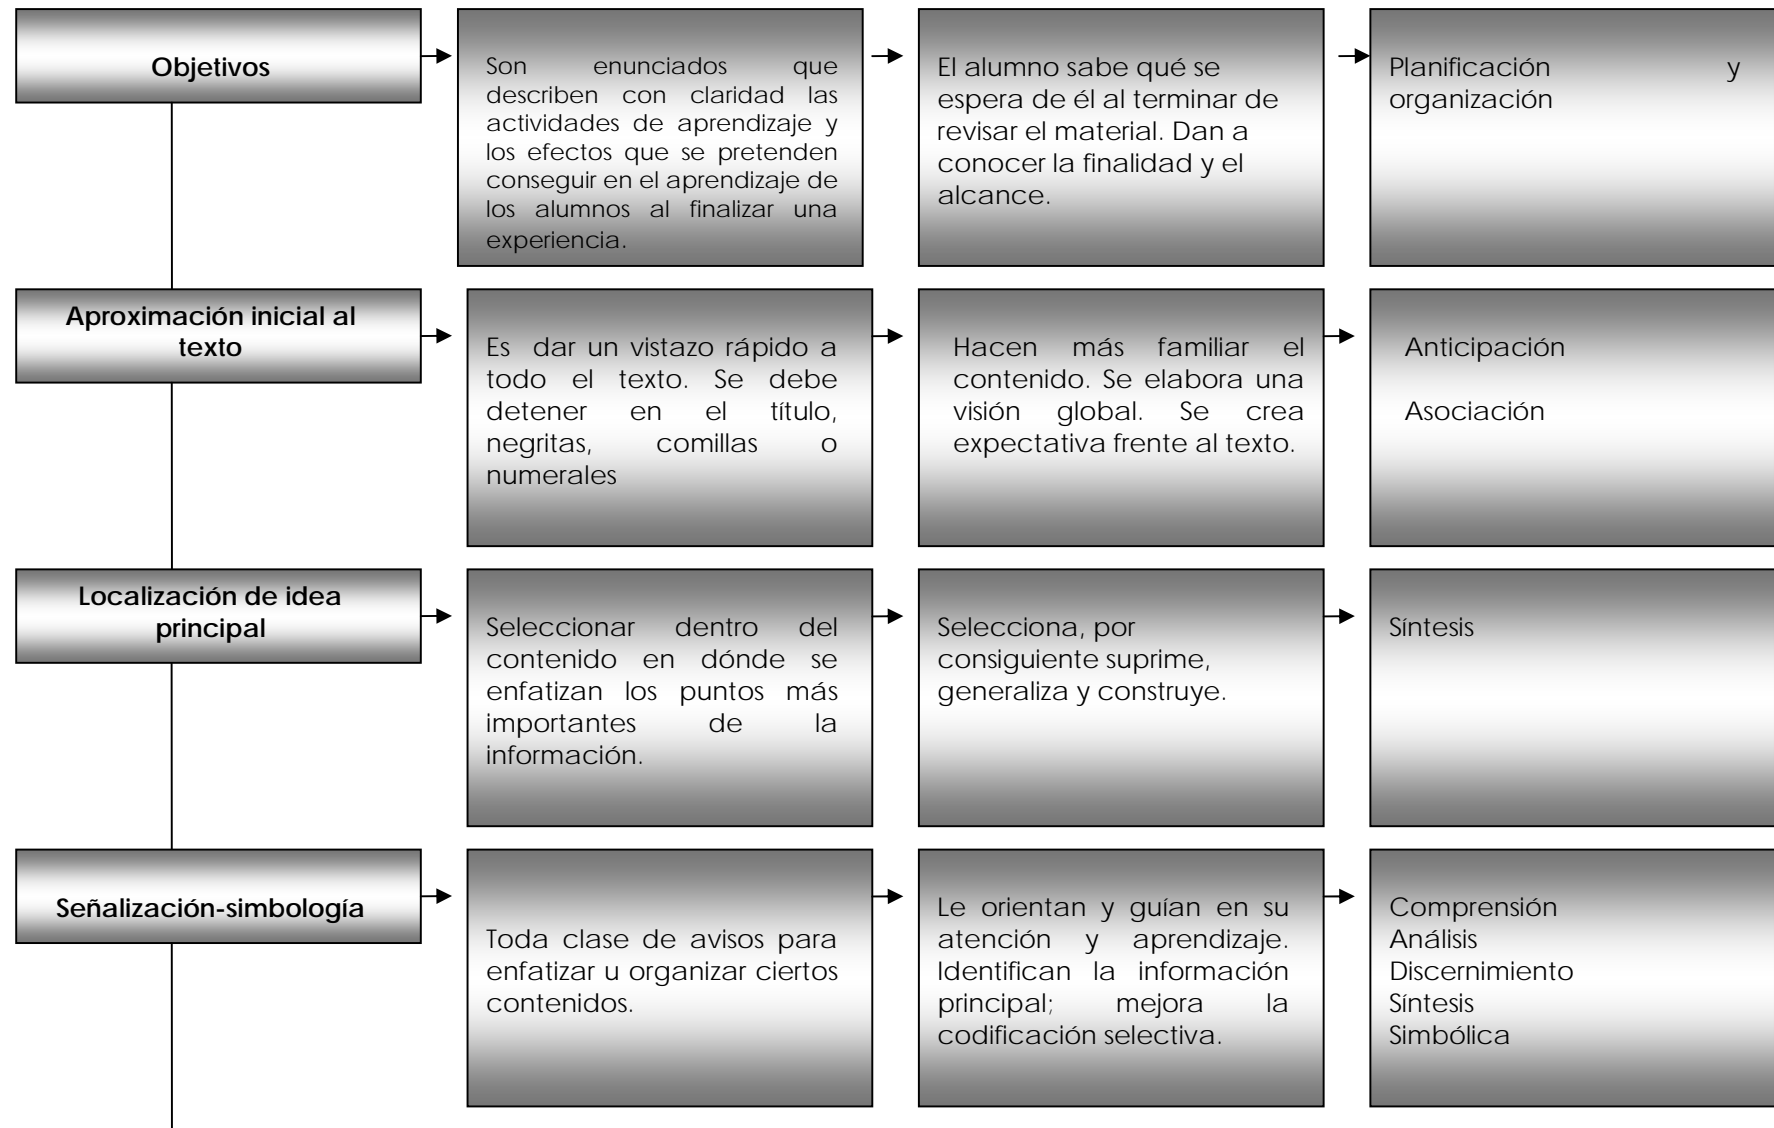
Objetivos

Son enunciados que describen con claridad las actividades de aprendizaje y los efectos que se pretenden conseguir en el aprendizaje de los alumnos al finalizar una experiencia.

El alumno sabe qué se espera de él al terminar de revisar el material. Dan a conocer la finalidad y el alcance.

Planificación y organización

Aproximación inicial al texto

Es dar un vistazo rápido a todo el texto. Se debe detener en el título, negritas, comillas o numerales

Hacen más familiar el contenido. Se elabora una visión global. Se crea expectativa frente al texto.

Anticipación

Asociación

Localización de idea principal

Seleccionar dentro del contenido en dónde se enfatizan los puntos más importantes de la información.

Selecciona, por consiguiente suprime, generaliza y construye.

Síntesis

Señalización-simbología

Toda clase de avisos para enfatizar u organizar ciertos contenidos.

Le orientan y guían en su atención y aprendizaje. Identifican la información principal; mejora la codificación selectiva.

Comprensión
Análisis
Discernimiento
Síntesis
Simbólica